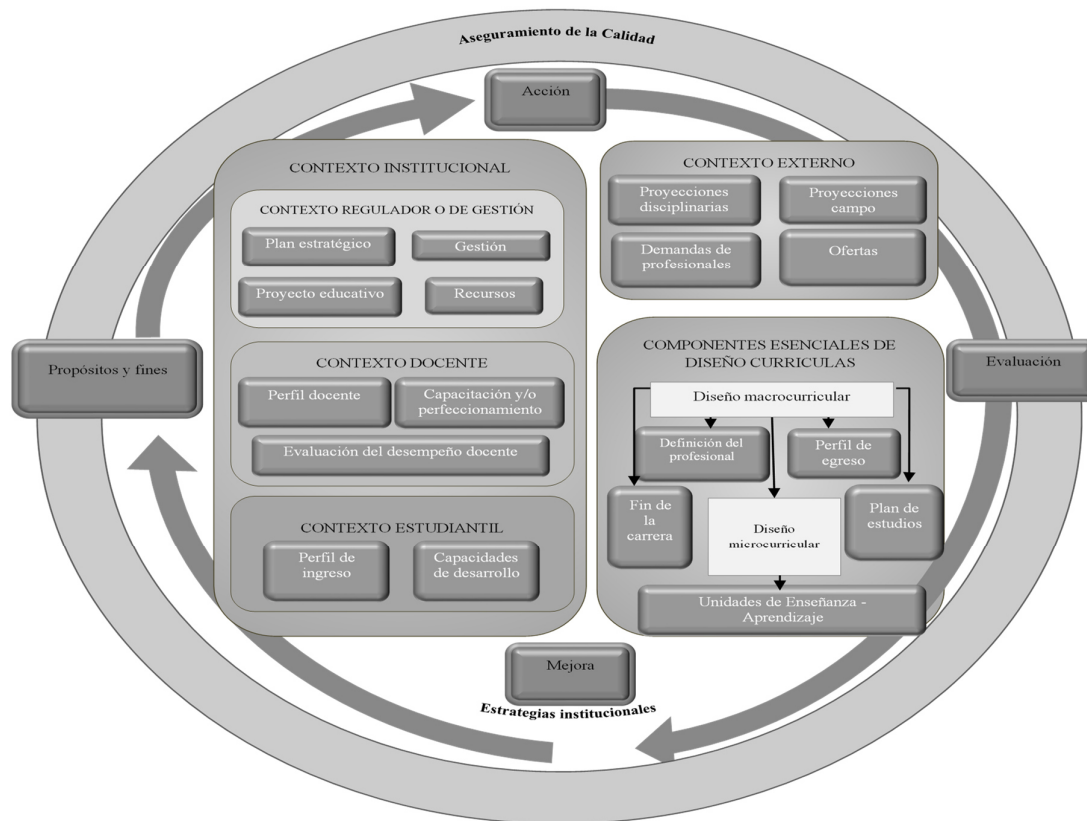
Aseguramiento de la Calidad

Acción

CONTEXTO INSTITUCIONAL

CONTEXTO REGULADOR O DE GESTIÓN

Plan estratégico

Gestión

Proyecto educativo

Recursos

CONTEXTO DOCENTE

Perfil docente

Capacitación y/o perfeccionamiento

Evaluación del desempeño docente

CONTEXTO ESTUDIANTIL

Perfil de ingreso

Capacidades de desarrollo

CONTEXTO EXTERNO

Proyecciones disciplinarias

Proyecciones campo

Demandas de profesionales

Ofertas

COMPONENTES ESENCIALES DE DISEÑO CURRICULAS

Diseño macrocurricular

Definición del profesional

Perfil de egreso

Fin de la carrera

Diseño microcurricular

Plan de estudios

Unidades de Enseñanza - Aprendizaje

Propósitos y fines

Evaluación

Mejora

Estrategias institucionales